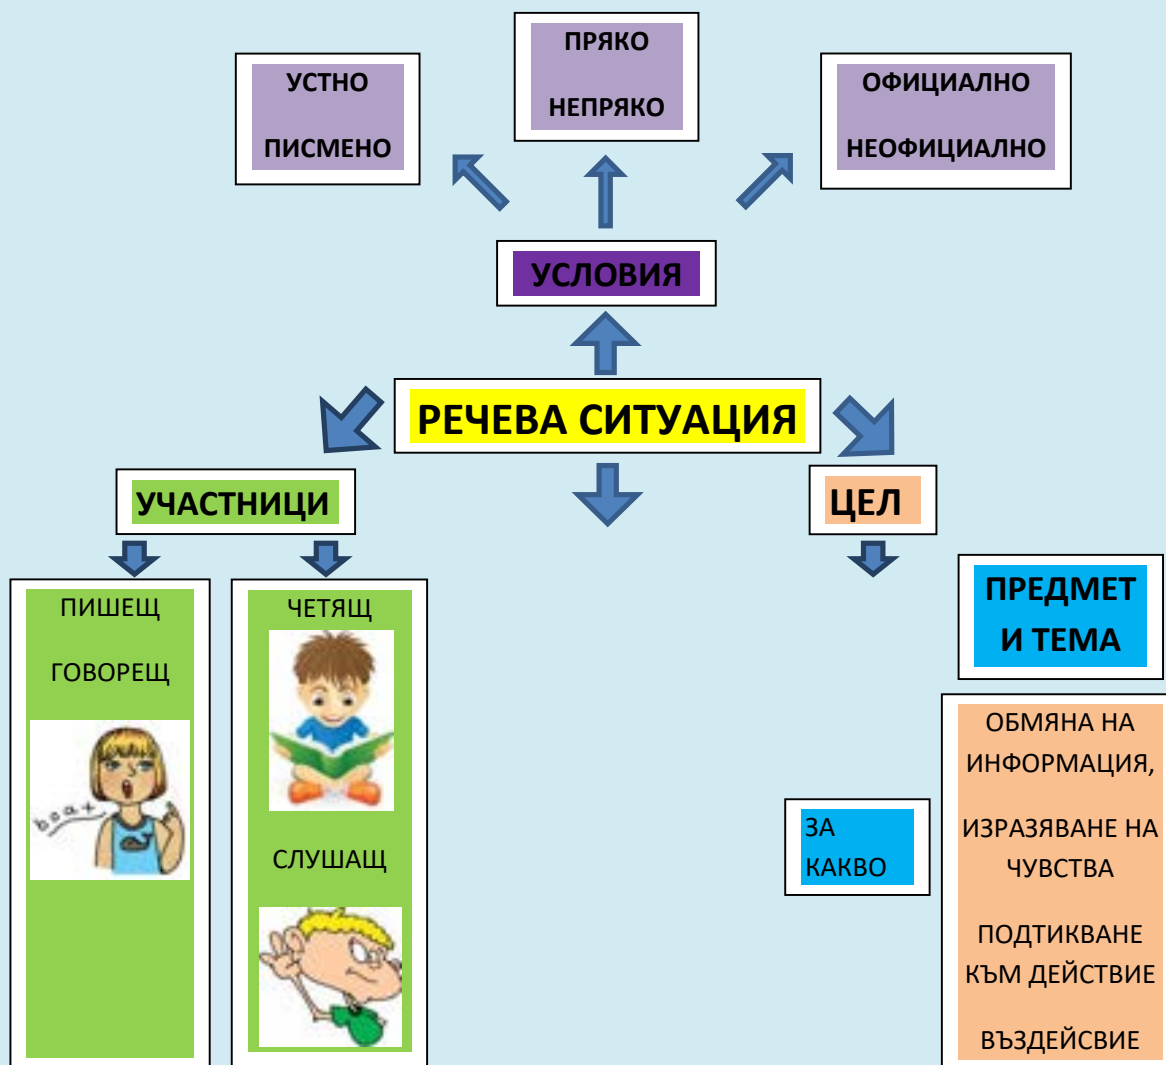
УСТНО
ПИСМЕНО

ПРЯКО
НЕПРЯКО

ОФИЦИАЛНО
НЕОФИЦИАЛНО

УСЛОВИЯ

РЕЧЕВА СИТУАЦИЯ

УЧАСТНИЦИ

ЦЕЛ

ПИШЕЩ
ГОВОРЕЩ

beat

ЧЕТЯЩ

СЛУШАЩ

ПРЕДМЕТ И ТЕМА

ЗА КАКВО

ОБМЯНА НА ИНФОРМАЦИЯ,

ИЗРАЗЯВАНЕ НА ЧУВСТВА

ПОДТИКВАНЕ КЪМ ДЕЙСТВИЕ

ВЪЗДЕЙСВИЕ